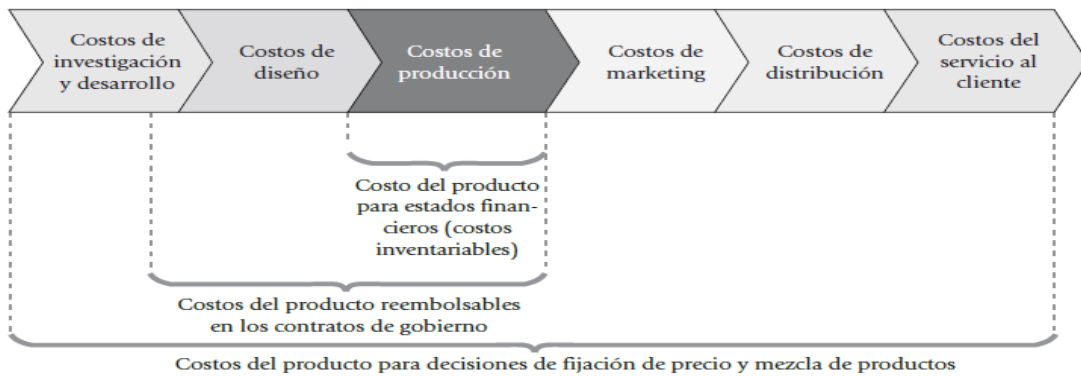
Costos de investigación y desarrollo

Costos de diseño

Costos de producción

Costos de marketing

Costos de distribución

Costos del servicio al cliente

Costo del producto para estados financieros (costos inventariables)

Costos del producto reembolsables en los contratos de gobierno

Costos del producto para decisiones de fijación de precio y mezcla de productos